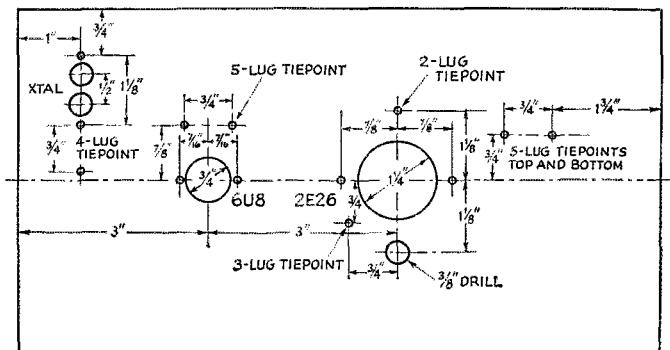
3/4"
1"
XTAL
1/2"
1 1/8"
4-LUG TIEPOINT
3/4"
5-LUG TIEPOINT
3/4"
7/8"
7/16"
7/16"
3/4"
6U8
2-LUG TIEPOINT
7/8"
7/8"
1 1/8"
1 1/4"
2E26
3/4
1 1/8"
3/4"
1 3/4"
3/4"
5-LUG TIEPOINTS TOP AND BOTTOM
3"
3"
3-LUG TIEPOINT
3/4"
3/8" DRILL